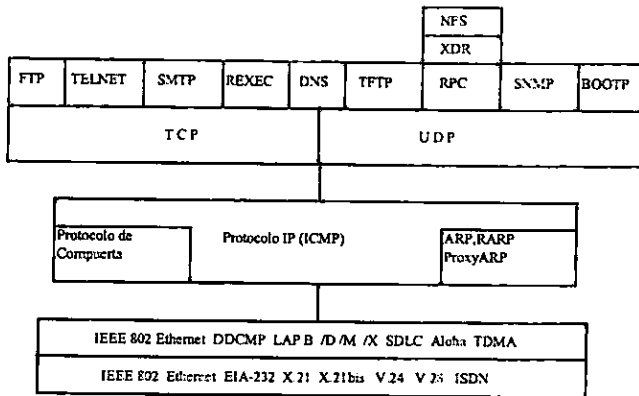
NFS

XDR

FTP TELNET SMTP REXEC DNS TFTP RPC SNMP BOOTP

TCP

UDP

Protocolo de Compuerta

Protocolo IP (ICMP)

ARP,RARP ProxyARP

IEEE 802 Ethernet DDCMP LAP B /D/M /X SDLC Aloha TDMA

IEEE 802 Ethernet EIA-232 X.21 X.21bis V.24 V.25 ISDN